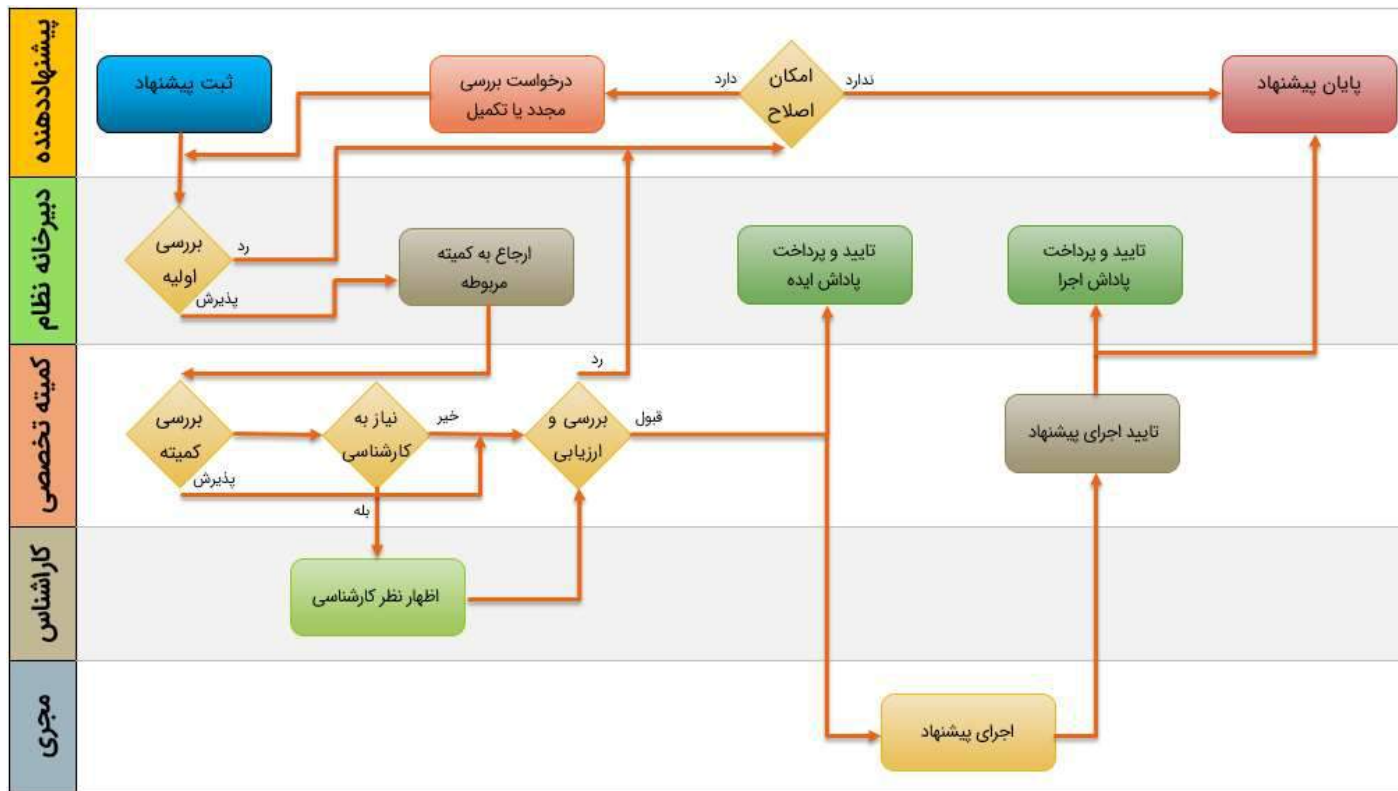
پیشنهاددهنده

ثبت پیشنهاد

درخواست بررسی مجدد یا تکمیل

دارد

امکان اصلاح

ندارد

پایان پیشنهاد

دبیرخانه نظام

بررسی اولیه

رد

پذیرش

ارجاع به کمیته مربوطه

تایید و پرداخت پاداش ایده

تایید و پرداخت پاداش اجرا

کمیته تخصصی

رد

بررسی کمیته

پذیرش

نیاز به کارشناسی

خیر

بله

بررسی و ارزیابی

قبول

تایید اجرای پیشنهاد

کارشناس

اظهار نظر کارشناسی

مجری

اجرای پیشنهاد